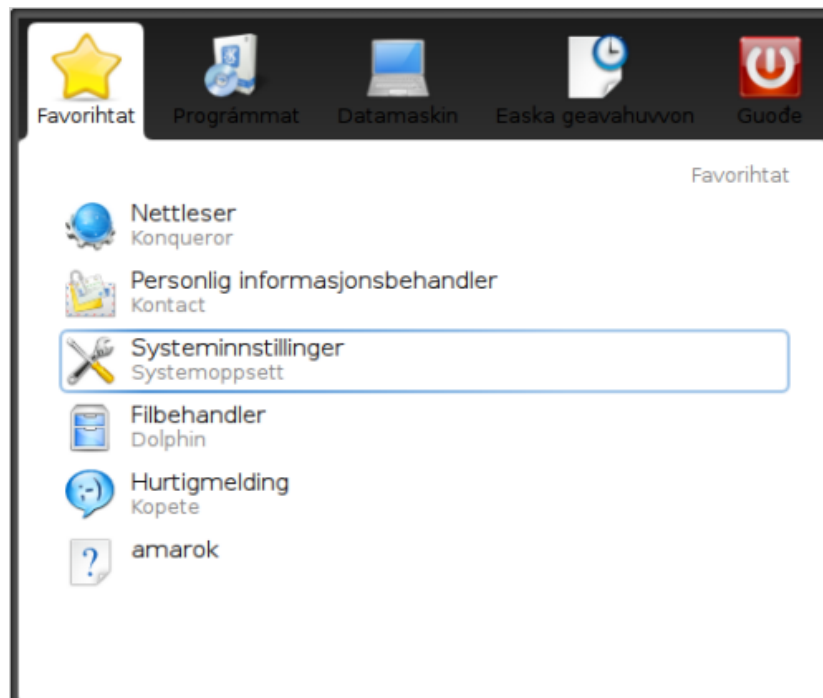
Favorihtat Prográmmat Datamaskin Easka geavahuvvon Guođe

Favorihtat

Nettleser
Konqueror

Personlig informasjonsbehandler
Kontact

Systeminnstillinger
Systemoppsett

Filbehandler
Dolphin

Hurtigmelding
Kopete

amarok